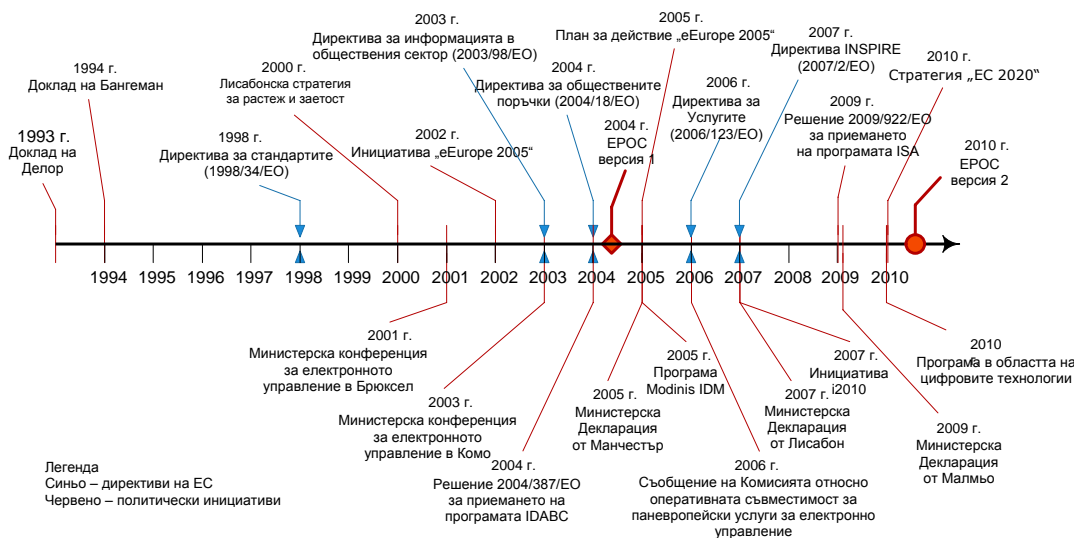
1993 г.
Доклад на Делор

1994 г.
Доклад на Бангеман

1998 г.
Директива за стандартите (1998/34/ЕО)

2000 г.
Лисабонска стратегия за растеж и заетост

2002 г.
Инициатива „eEurope 2005“

2003 г.
Директива за информацията в обществения сектор (2003/98/ЕО)

2004 г.
Директива за обществените поръчки (2004/18/ЕО)

2004 г.
EPOC версия 1

2005 г.
План за действие „eEurope 2005“

2006 г.
Директива за Услугите (2006/123/ЕО)

2007 г.
Директива INSPIRE (2007/2/ЕО)

2009 г.
Решение 2009/922/ЕО за приемането на програмата ISA

2010 г.
Стратегия „ЕС 2020“

2010 г.
EPOC версия 2

1994 1995 1996 1997 1998 1999 2000 2001 2002 2003 2004 2005 2006 2007 2008 2009 2010

2001 г.
Министерска конференция за електронното управление в Брюксел

2003 г.
Министерска конференция за електронното управление в Комо

2004 г.
Решение 2004/387/ЕО за приемането на програмата IDABC

2005 г.
Министерска Декларация от Манчестър

2005 г.
Програма Modinis IDM

2006 г.
Съобщение на Комисията относно оперативната съвместимост за паневропейски услуги за електронно управление

2007 г.
Министерска Декларация от Лисабон

2007 г.
Инициатива i2010

2009 г.
Министерска Декларация от Малмьо

2010
Програма в областта на цифровите технологии

Легенда
Синьо – директиви на ЕС
Червено – политически инициативи